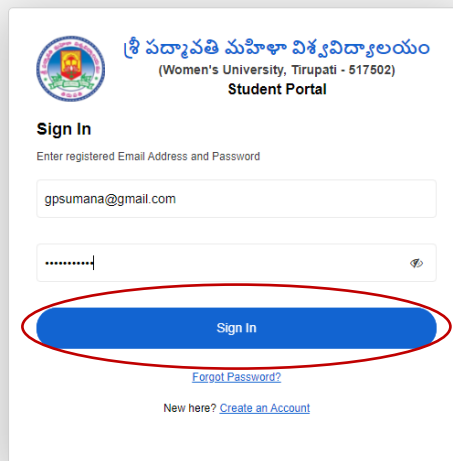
శ్రీ పద్మావతి మహిళా విశ్వవిద్యాలయం
(Women's University, Tirupati - 517502)
Student Portal

Sign In

Enter registered Email Address and Password

gpsumana@gmail.com

•••••••••••

Sign In

Forgot Password?

New here? Create an Account